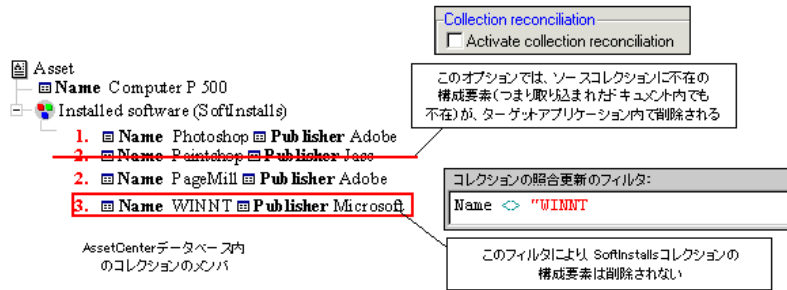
Collection reconciliation
Activate collection reconciliation

Asset
Name Computer P 500
Installed software (SoftInstalls)
1. Name Photoshop Publisher Adobe
2. Name Paintshop Publisher Jasc
2. Name PageMill Publisher Adobe
3. Name WINNT Publisher Microsoft

このオプションでは、ソースコレクションに不在の構成要素(つまり取り込まれたドキュメント内でも不在)が、ターゲットアプリケーション内で削除される

コレクションの照合更新のフィルタ:
Name <> "WINNT

AssetCenterデータベース内のコレクションのメンバ

このフィルタにより、SoftInstallsコレクションの構成要素は削除されない